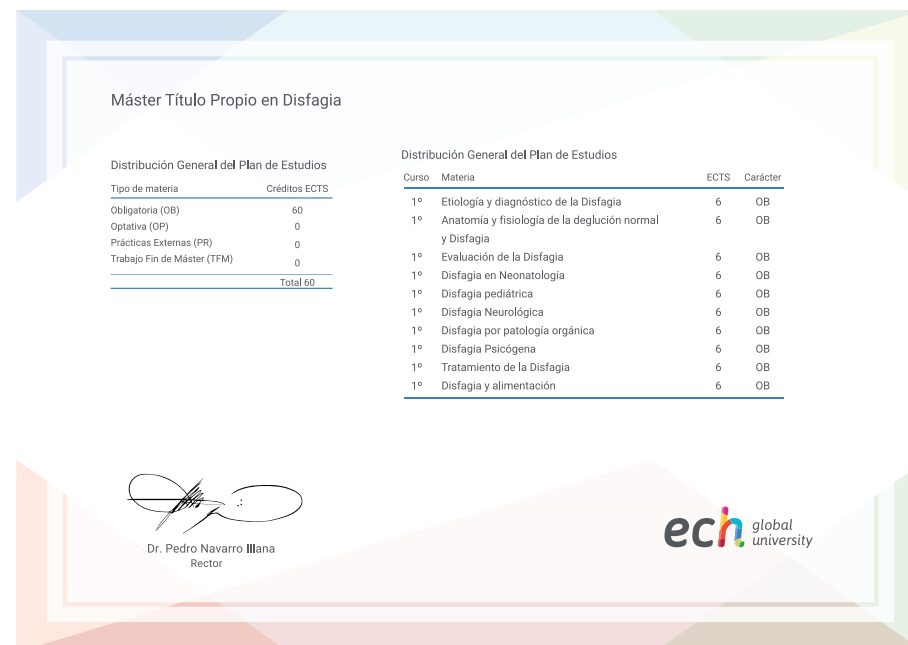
Máster Título Propio en Disfagia

Distribución General del Plan de Estudios

| Tipo de materia | Créditos ECTS |
|---|---|
| Obligatoria (OB) | 60 |
| Optativa (OP) | 0 |
| Prácticas Externas (PR) | 0 |
| Trabajo Fin de Máster (TFM) | 0 |
| | Total 60 |

Distribución General del Plan de Estudios

| Curso | Materia | ECTS | Carácter |
|---|---|---|---|
| 1º | Etiología y diagnóstico de la Disfagia | 6 | OB |
| 1º | Anatomía y fisiología de la deglución normal y Disfagia | 6 | OB |
| 1º | Evaluación de la Disfagia | 6 | OB |
| 1º | Disfagia en Neonatología | 6 | OB |
| 1º | Disfagia pediátrica | 6 | OB |
| 1º | Disfagia Neurológica | 6 | OB |
| 1º | Disfagia por patología orgánica | 6 | OB |
| 1º | Disfagia Psicógena | 6 | OB |
| 1º | Tratamiento de la Disfagia | 6 | OB |
| 1º | Disfagia y alimentación | 6 | OB |

Dr. Pedro Navarro Illana
Rector

tech global university